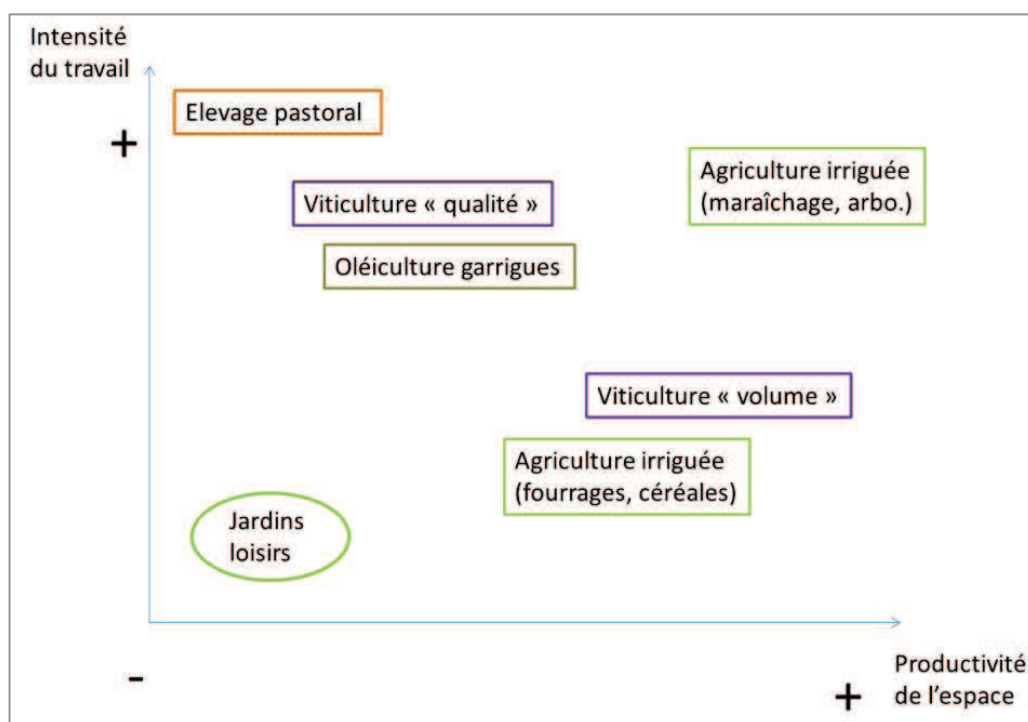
Intensité du travail

+

Elevage pastoral

Viticulture « qualité »

Agriculture irriguée (maraîchage, arbo.)

Oléiculture garrigues

Viticulture « volume »

Agriculture irriguée (fourrages, céréales)

Jardins loisirs

-

Productivité de l'espace

+